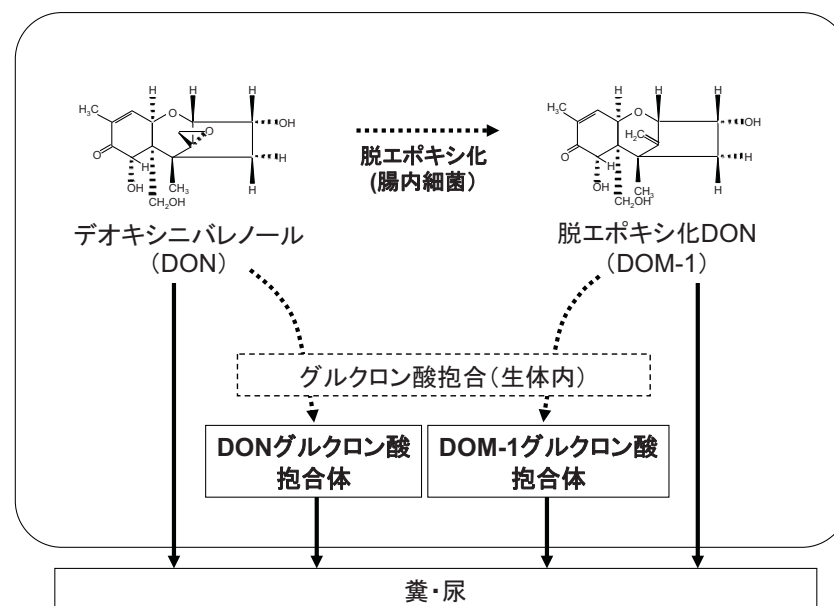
$H_3C$ H O H H OH O O OH H H $CH_3$ $CH_2OH$ H H

脱エポキシ化
(腸内細菌)

$H_3C$ H O H H OH $H_2C$ O OH H $CH_3$ $CH_2OH$ H H

デオキシニバレノール
(DON)

脱エポキシ化DON
(DOM-1)

グルクロン酸抱合(生体内)

DONグルクロン酸抱合体

DOM-1グルクロン酸抱合体

糞・尿